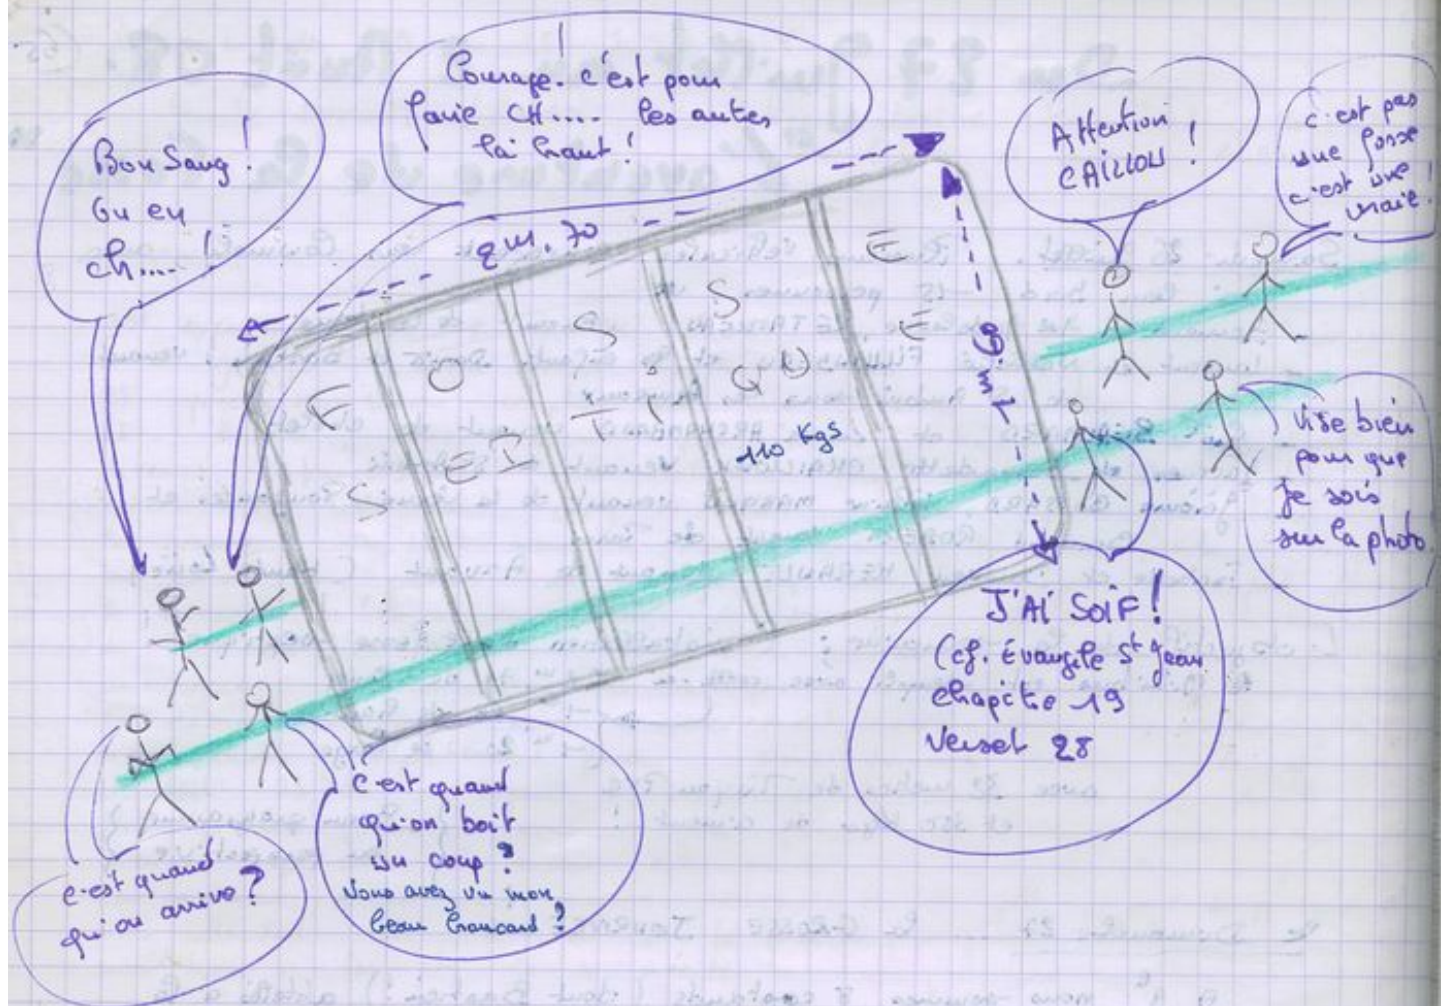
Bon Sang ! Gu en ch....!

Courage. c'est pour faire CH.... les autres là haut !

Attention CAILLOU !

c'est pas une fosse c'est une mare !

2 m. 70

3 m

F O E S I S T G U E E

110 Kgs

Vise bien pour que je sois sur la photo

J'AI SOIF ! (cf. Evangile St Jean chapitre 19 Verset 28

c'est quand qu'on boit un coup ? Vous avez vu mon beau brancard ?

c'est quand qu'on arrive ?